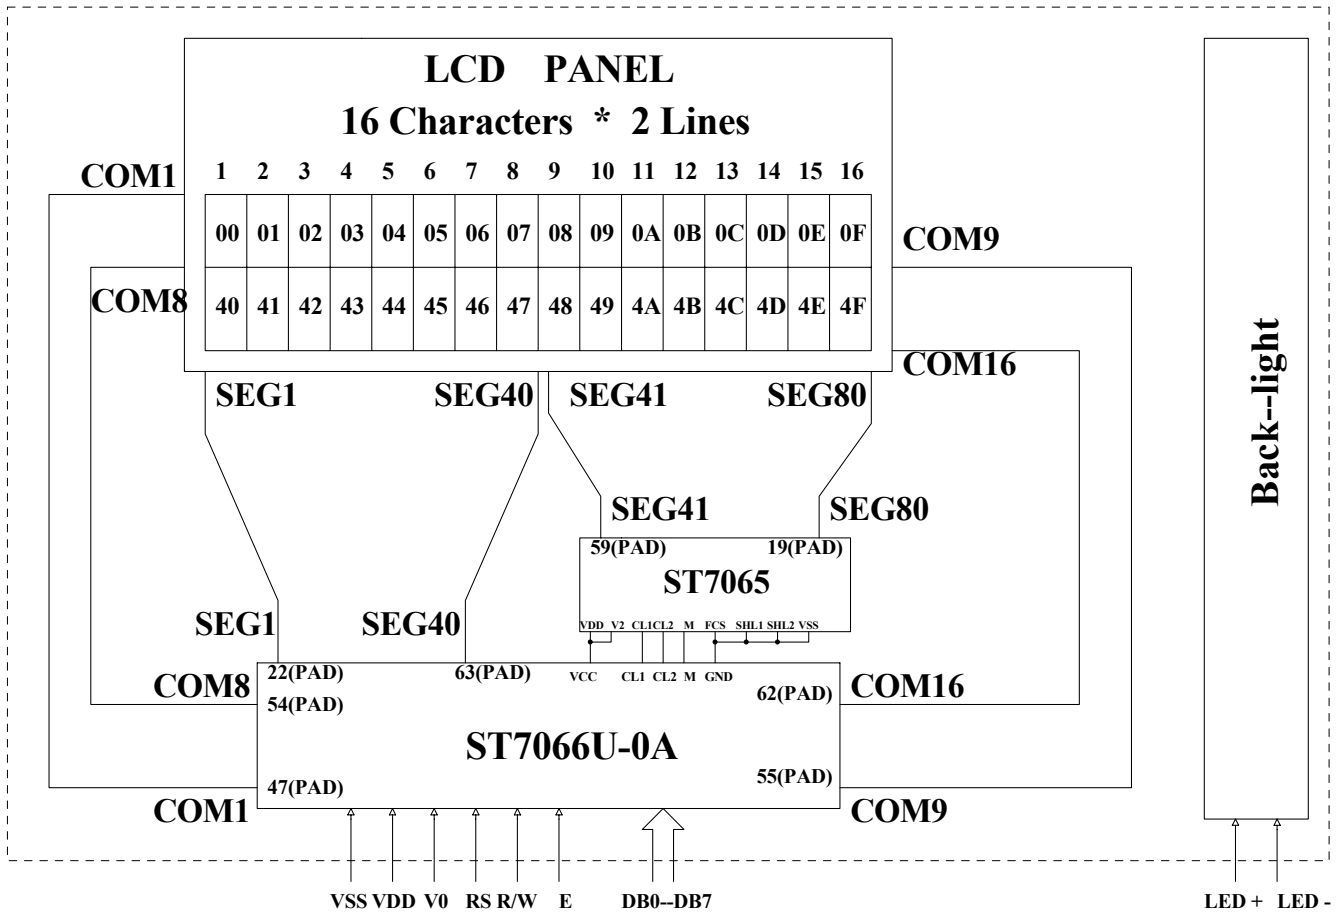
LCD PANEL
16 Characters * 2 Lines

COM1

| 1 | 2 | 3 | 4 | 5 | 6 | 7 | 8 | 9 | 10 | 11 | 12 | 13 | 14 | 15 | 16 |
|---|---|---|---|---|---|---|---|---|---|---|---|---|---|---|---|
| 00 | 01 | 02 | 03 | 04 | 05 | 06 | 07 | 08 | 09 | 0A | 0B | 0C | 0D | 0E | 0F |
| 40 | 41 | 42 | 43 | 44 | 45 | 46 | 47 | 48 | 49 | 4A | 4B | 4C | 4D | 4E | 4F |

COM9
COM8
COM16
SEG1 SEG40 SEG41 SEG80
SEG41 SEG80
59(PAD) 19(PAD)
ST7065
VDD V2 CL1 CL2 M FCS SHL1 SHL2 VSS
SEG1 SEG40
VCC CL1 CL2 M GND
22(PAD) 63(PAD)
COM8 54(PAD)
62(PAD) COM16
ST7066U-0A
47(PAD) 55(PAD)
COM1 COM9
VSS VDD V0 RS R/W E DB0--DB7
Back--light
LED + LED -